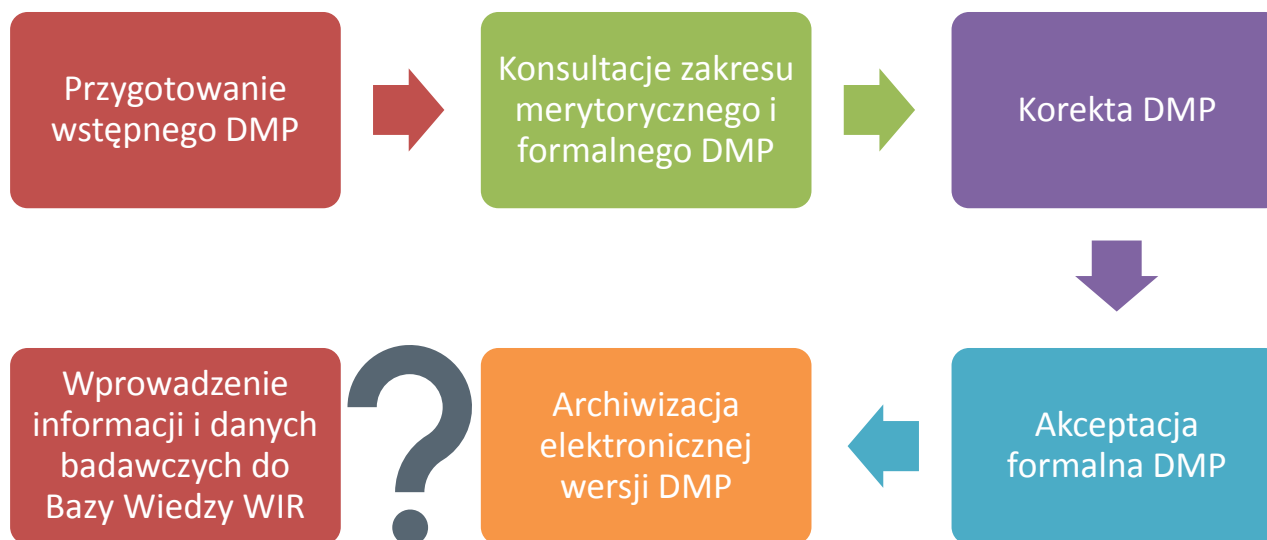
Przygotowanie wstępnego DMP

Konsultacje zakresu merytorycznego i formalnego DMP

Korekta DMP

Akceptacja formalna DMP

Archiwizacja elektronicznej wersji DMP

?

Wprowadzenie informacji i danych badawczych do Bazy Wiedzy WIR